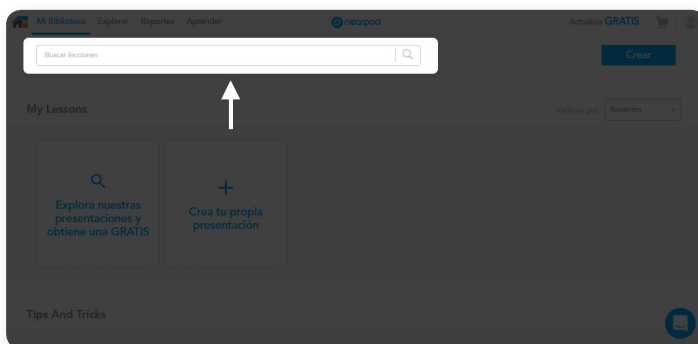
Mi Biblioteca Explorar Reportes Aprender

nearpod

Actualiza GRATIS

Buscar lecciones

Crear

My Lessons

Ordenar por: Recientes

Explora nuestras presentaciones y obtiene una GRATIS

Crea tu propia presentación

Tips And Tricks